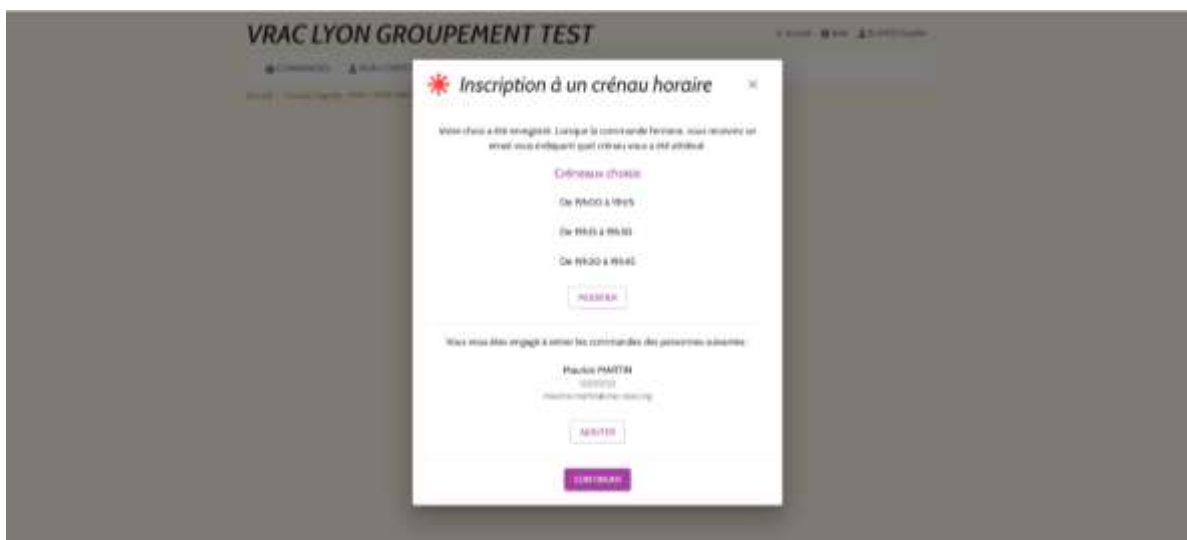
VRAC LYON GROUPEMENT TEST

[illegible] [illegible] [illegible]

COMMANDES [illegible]

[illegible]

Inscription à un créneau horaire ×

Votre choix a été enregistré. Lorsque la commande fermera, vous recevrez un email vous indiquant quel créneau vous a été attribué.

Créneaux choisis

De 19h00 à 19h15

De 19h15 à 19h30

De 19h30 à 19h45

MODIFIER

Vous vous êtes engagé à retirer les commandes des personnes suivantes :

Maurice MARTIN
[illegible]
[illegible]

AJOUTER

CONTINUER